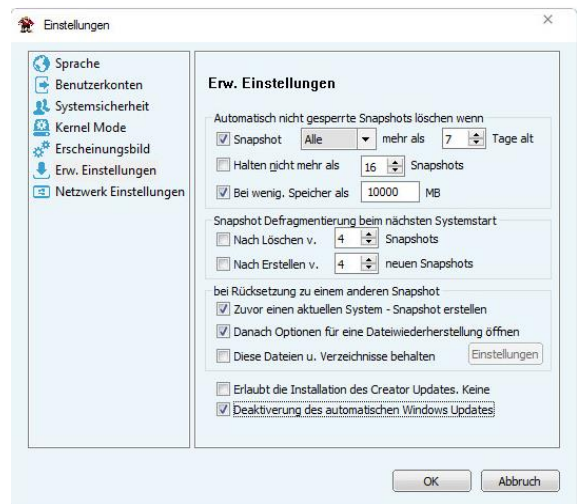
Einstellungen

×

Sprache
Benutzerkonten
Systemsicherheit
Kernel Mode
Erscheinungsbild
Erw. Einstellungen
Netzwerk Einstellungen

Erw. Einstellungen

Automatisch nicht gesperrte Snapshots löschen wenn

Snapshot Alle mehr als 7 Tage alt

Halten nicht mehr als 16 Snapshots

Bei wenig. Speicher als 10000 MB

Snapshot Defragmentierung beim nächsten Systemstart

Nach Löschen v. 4 Snapshots

Nach Erstellen v. 4 neuen Snapshots

bei Rücksetzung zu einem anderen Snapshot

Zuvor einen aktuellen System - Snapshot erstellen

Danach Optionen für eine Dateiwiederherstellung öffnen

Diese Dateien u. Verzeichnisse behalten Einstellungen

Erlaubt die Installation des Creator Updates. Keine

Deaktivierung des automatischen Windows Updates

OK Abbruch